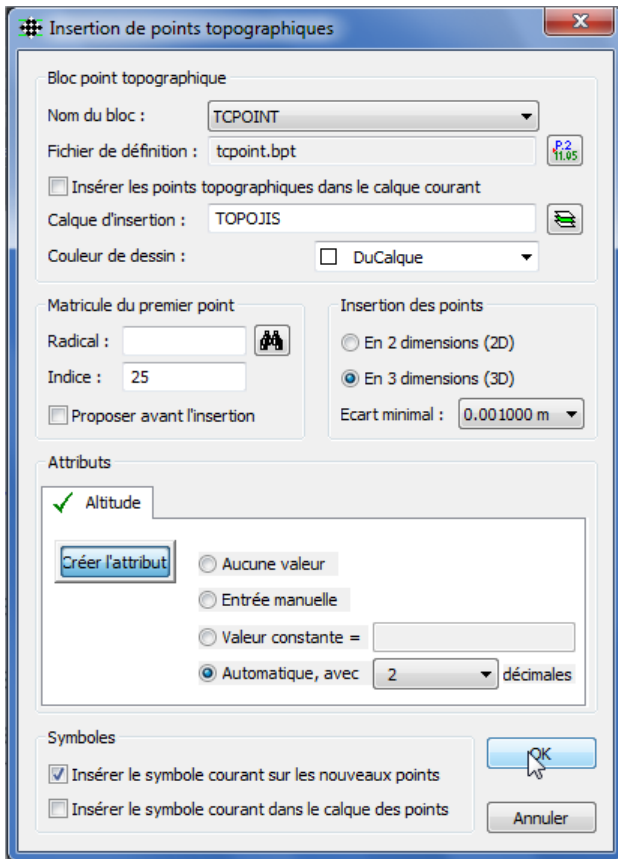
Insertion de points topographiques

Bloc point topographique

Nom du bloc : TCPOINT

Fichier de définition : tcpoint.bpt

P.2 11.05

Insérer les points topographiques dans le calque courant

Calque d'insertion : TOPOJIS

Couleur de dessin : DuCalque

Matricule du premier point

Radical :

Indice : 25

Proposer avant l'insertion

Insertion des points

En 2 dimensions (2D)

En 3 dimensions (3D)

Ecart minimal : 0.001000 m

Attributs

Altitude

Créer l'attribut

Aucune valeur

Entrée manuelle

Valeur constante =

Automatique, avec 2 décimales

Symboles

Insérer le symbole courant sur les nouveaux points

Insérer le symbole courant dans le calque des points

OK

Annuler